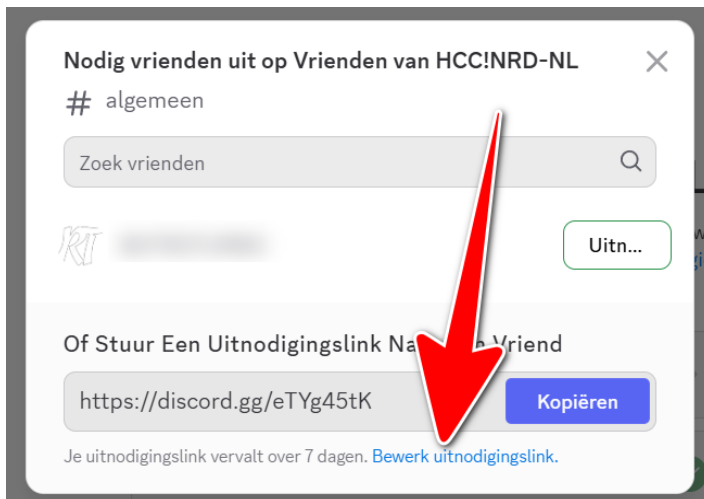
Nodig vrienden uit op Vrienden van HCC!NRD-NL

# algemeen

Zoek vrienden

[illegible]

Uitn...

Of Stuur Een Uitnodigingslink Na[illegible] Vriend

https://discord.gg/eTYg45tK

Kopiëren

Je uitnodigingslink vervalt over 7 dagen. Bewerk uitnodigingslink.